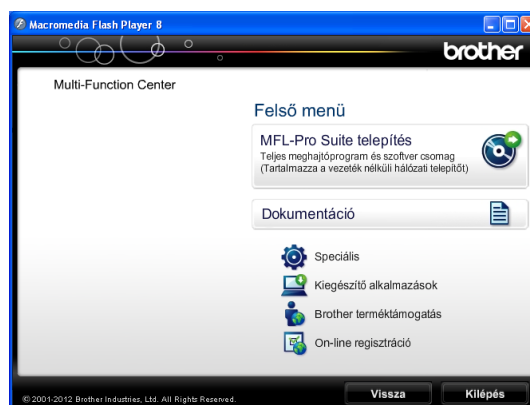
Macromedia Flash Player 8

brother

Multi-Function Center

Felső menü

MFL-Pro Suite telepítés
Teljes meghajtóprogram és szoftver csomag
(Tartalmazza a vezeték nélküli hálózati telepítőt)

Dokumentáció

Speciális

Kiegészítő alkalmazások

Brother terméktámogatás

On-line regisztráció

© 2001-2012 Brother Industries, Ltd. All Rights Reserved.

Vissza

Kilépés